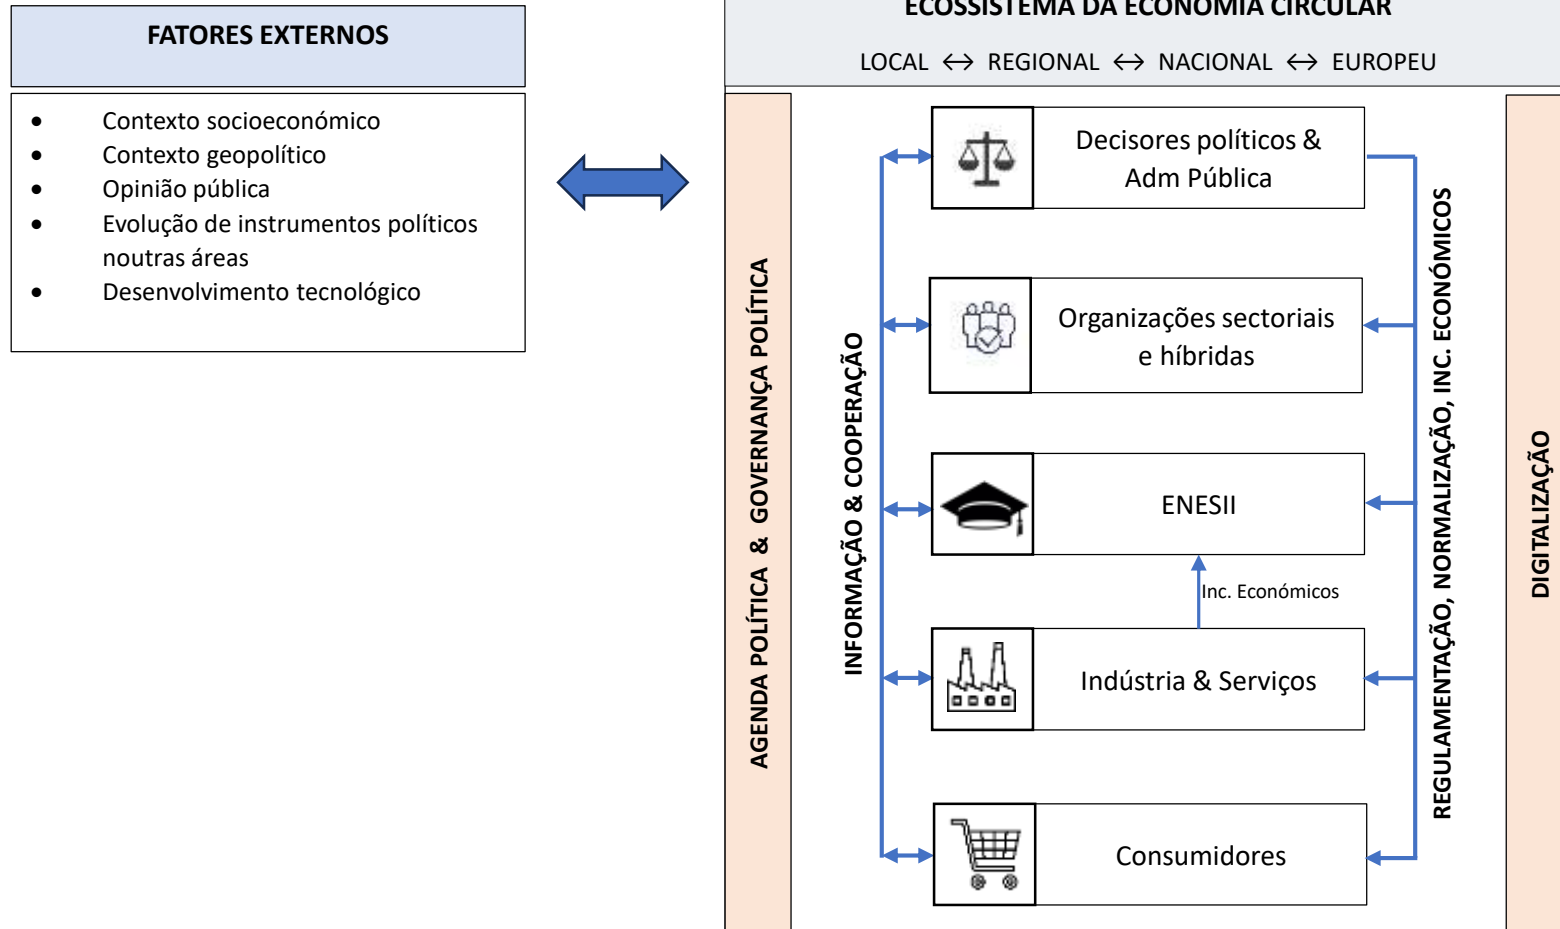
FATORES EXTERNOS

- Contexto socioeconómico
- Contexto geopolítico
- Opinião pública
- Evolução de instrumentos políticos noutras áreas
- Desenvolvimento tecnológico

ECOSSISTEMA DA ECONOMIA CIRCULAR

LOCAL ⟷ REGIONAL ⟷ NACIONAL ⟷ EUROPEU

AGENDA POLÍTICA & GOVERNANÇA POLÍTICA

INFORMAÇÃO & COOPERAÇÃO

Decisores políticos & Adm Pública

Organizações sectoriais e híbridas

ENESII

Inc. Económicos

Indústria & Serviços

Consumidores

REGULAMENTAÇÃO, NORMALIZAÇÃO, INC. ECONÓMICOS

DIGITALIZAÇÃO